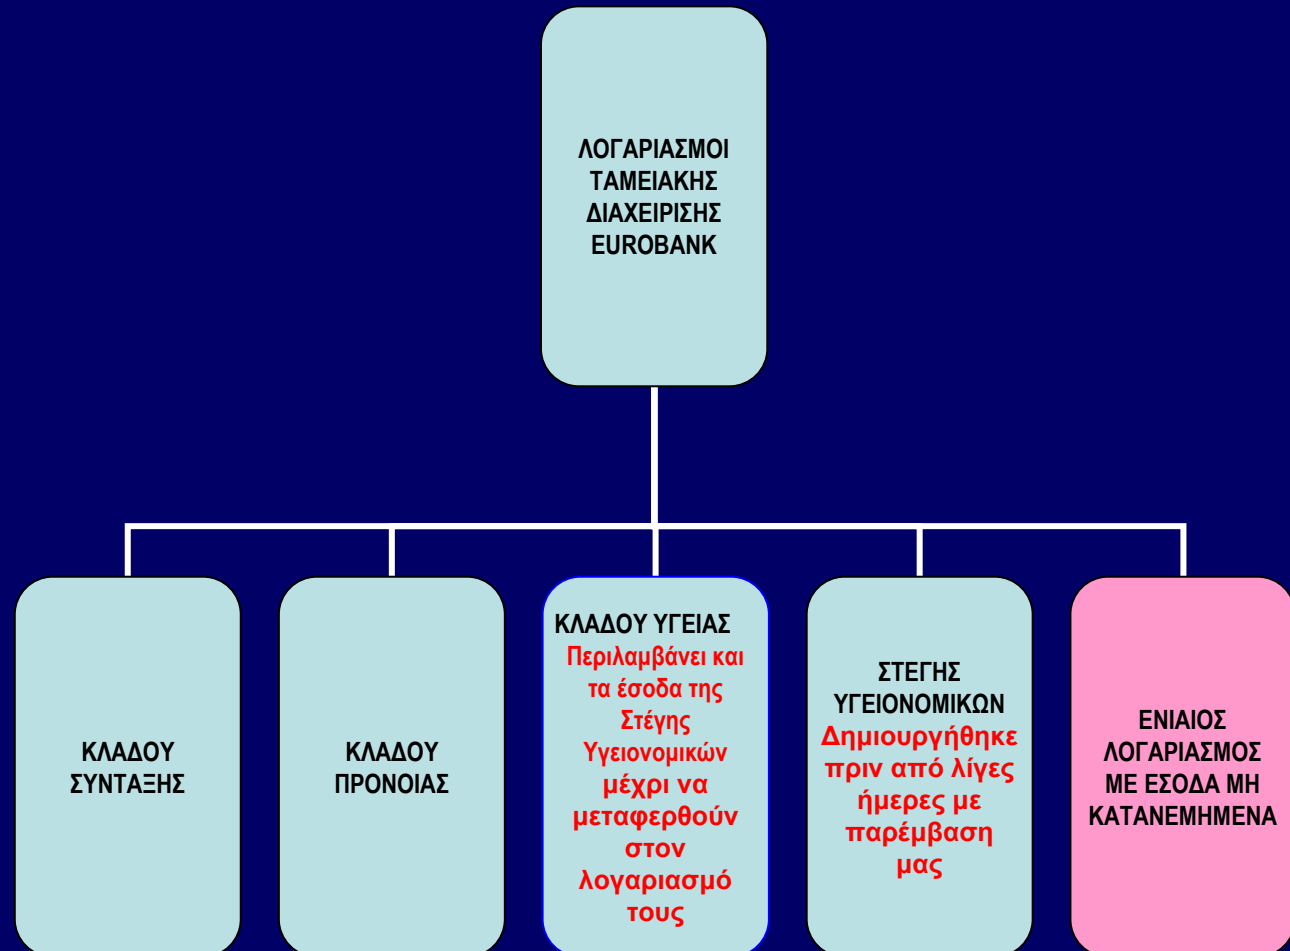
ΛΟΓΑΡΙΑΣΜΟΙ ΤΑΜΕΙΑΚΗΣ ΔΙΑΧΕΙΡΙΣΗΣ EUROBANK

ΚΛΑΔΟΥ ΣΥΝΤΑΞΗΣ

ΚΛΑΔΟΥ ΠΡΟΝΟΙΑΣ

ΚΛΑΔΟΥ ΥΓΕΙΑΣ
Περιλαμβάνει και τα έσοδα της Στέγης Υγειονομικών μέχρι να μεταφερθούν στον λογαριασμό τους

ΣΤΕΓΗΣ ΥΓΕΙΟΝΟΜΙΚΩΝ
Δημιουργήθηκε πριν από λίγες ήμερες με παρέμβαση μας

ΕΝΙΑΙΟΣ ΛΟΓΑΡΙΑΣΜΟΣ ΜΕ ΕΣΟΔΑ ΜΗ ΚΑΤΑΝΕΜΗΜΕΝΑ